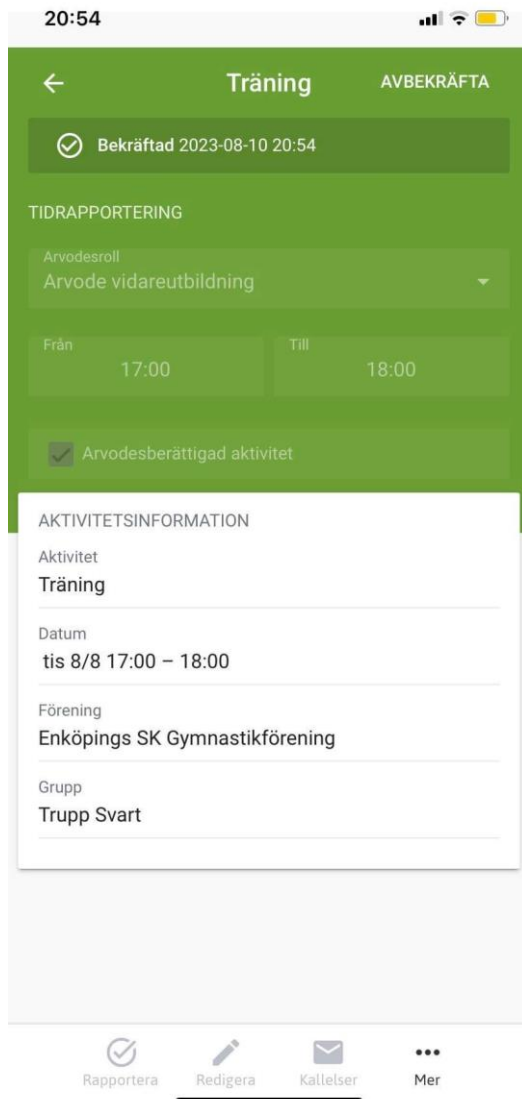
20:54

Träning AVBEKRÄFTA

Bekräftad 2023-08-10 20:54

TIDRAPPORTERING

Arvodesroll
Arvode vidareutbildning

Från
17:00

Till
18:00

Arvodesberättigad aktivitet

AKTIVITETSINFORMATION

Aktivitet
Träning

Datum
tis 8/8 17:00 – 18:00

Förening
Enköpings SK Gymnastikförening

Grupp
Trupp Svart

Rapportera Redigera Kallelser Mer